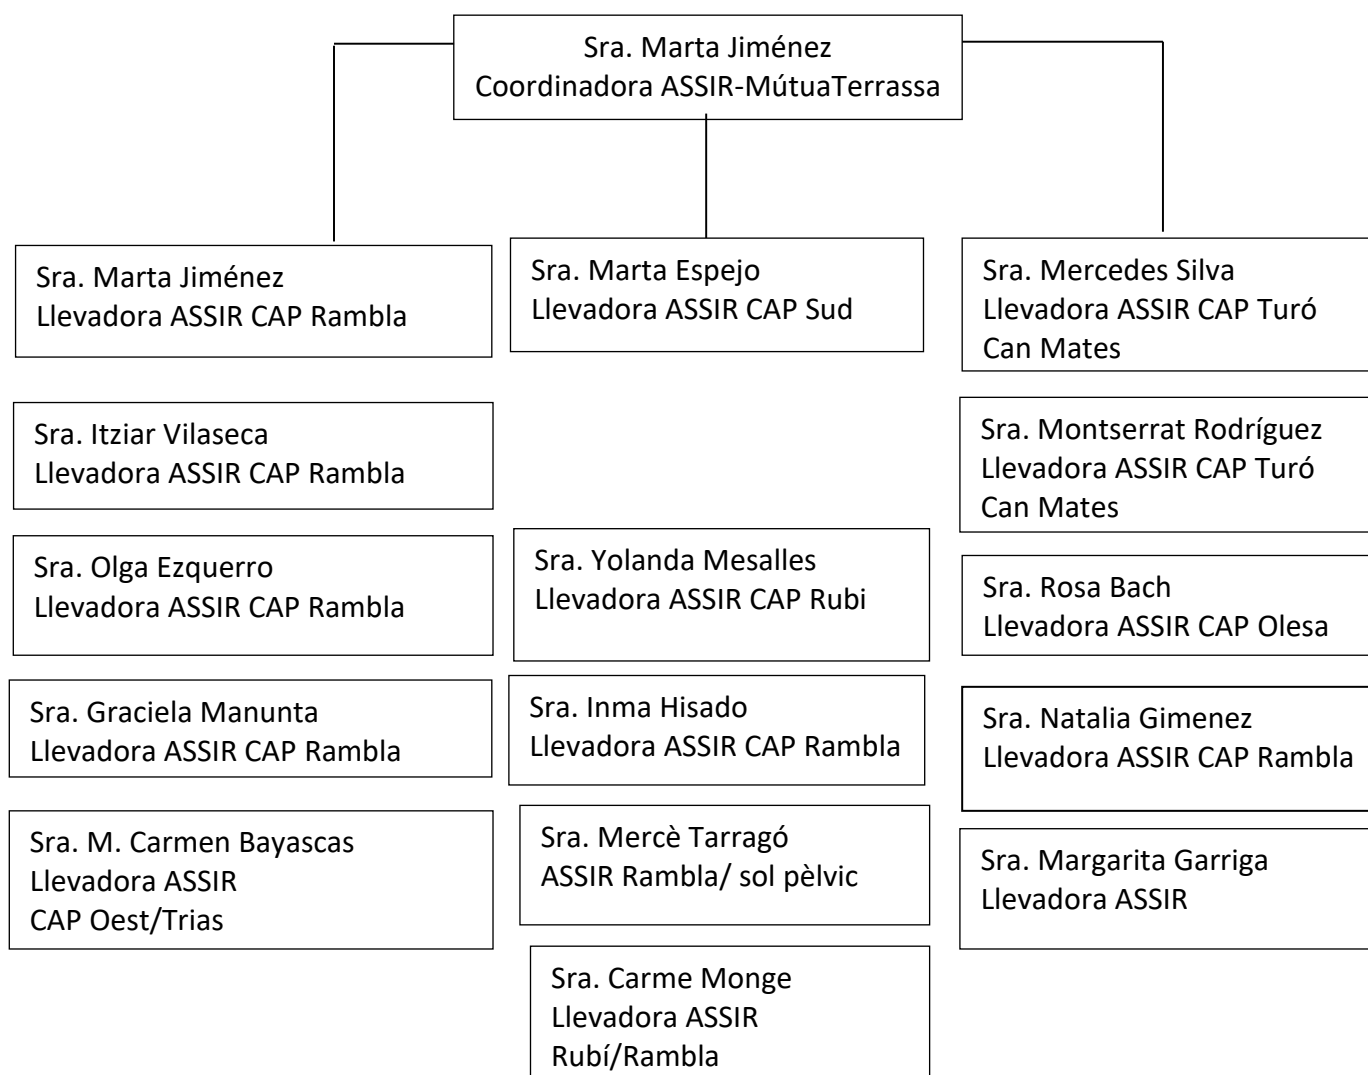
Sra. Marta Jiménez
Coordinadora ASSIR-MútuaTerrassa

Sra. Marta Jiménez
Llevadora ASSIR CAP Rambla

Sra. Itziar Vilaseca
Llevadora ASSIR CAP Rambla

Sra. Olga Ezquerro
Llevadora ASSIR CAP Rambla

Sra. Graciela Manunta
Llevadora ASSIR CAP Rambla

Sra. M. Carmen Bayascas
Llevadora ASSIR
CAP Oest/Trias

Sra. Marta Espejo
Llevadora ASSIR CAP Sud

Sra. Yolanda Mesalles
Llevadora ASSIR CAP Rubi

Sra. Inma Hisado
Llevadora ASSIR CAP Rambla

Sra. Mercè Tarragó
ASSIR Rambla/ sol pèlvic

Sra. Carme Monge
Llevadora ASSIR
Rubí/Rambla

Sra. Mercedes Silva
Llevadora ASSIR CAP Turó Can Mates

Sra. Montserrat Rodríguez
Llevadora ASSIR CAP Turó Can Mates

Sra. Rosa Bach
Llevadora ASSIR CAP Olesa

Sra. Natalia Gimenez
Llevadora ASSIR CAP Rambla

Sra. Margarita Garriga
Llevadora ASSIR